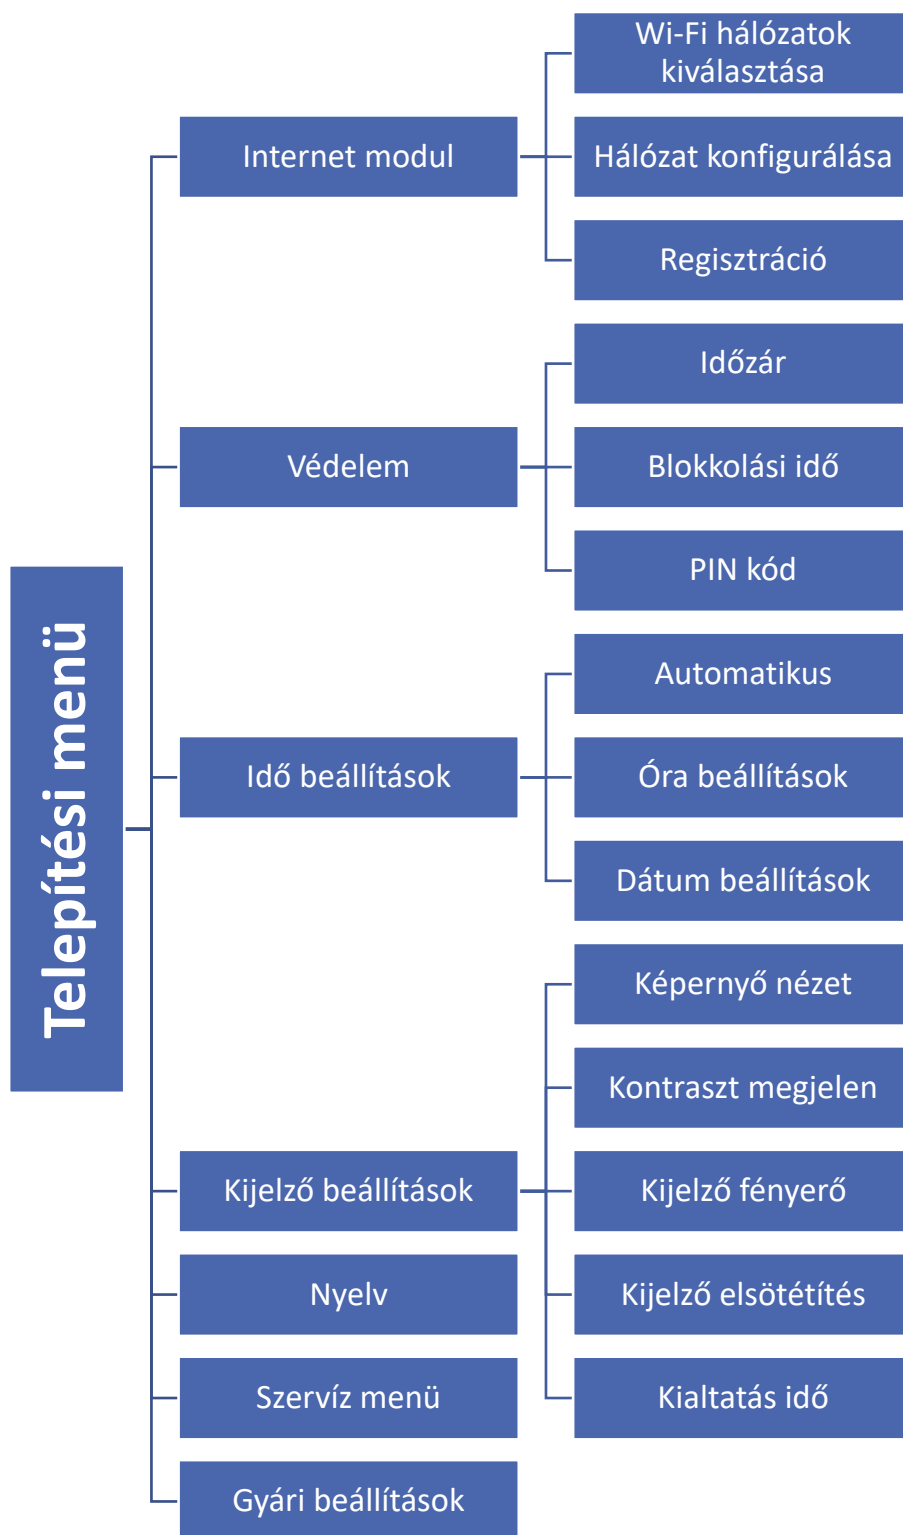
Telepítési menü

Internet modul

Wi-Fi hálózatok kiválasztása

Hálózat konfigurálása

Regisztráció

Védelem

Időzár

Blokkolási idő

PIN kód

Idő beállítások

Automatikus

Óra beállítások

Dátum beállítások

Kijelző beállítások

Képernyő nézet

Kontraszt megjelen

Kijelző fényerő

Kijelző elsötétítés

Kialtatás idő

Nyelv

Szervíz menü

Gyári beállítások